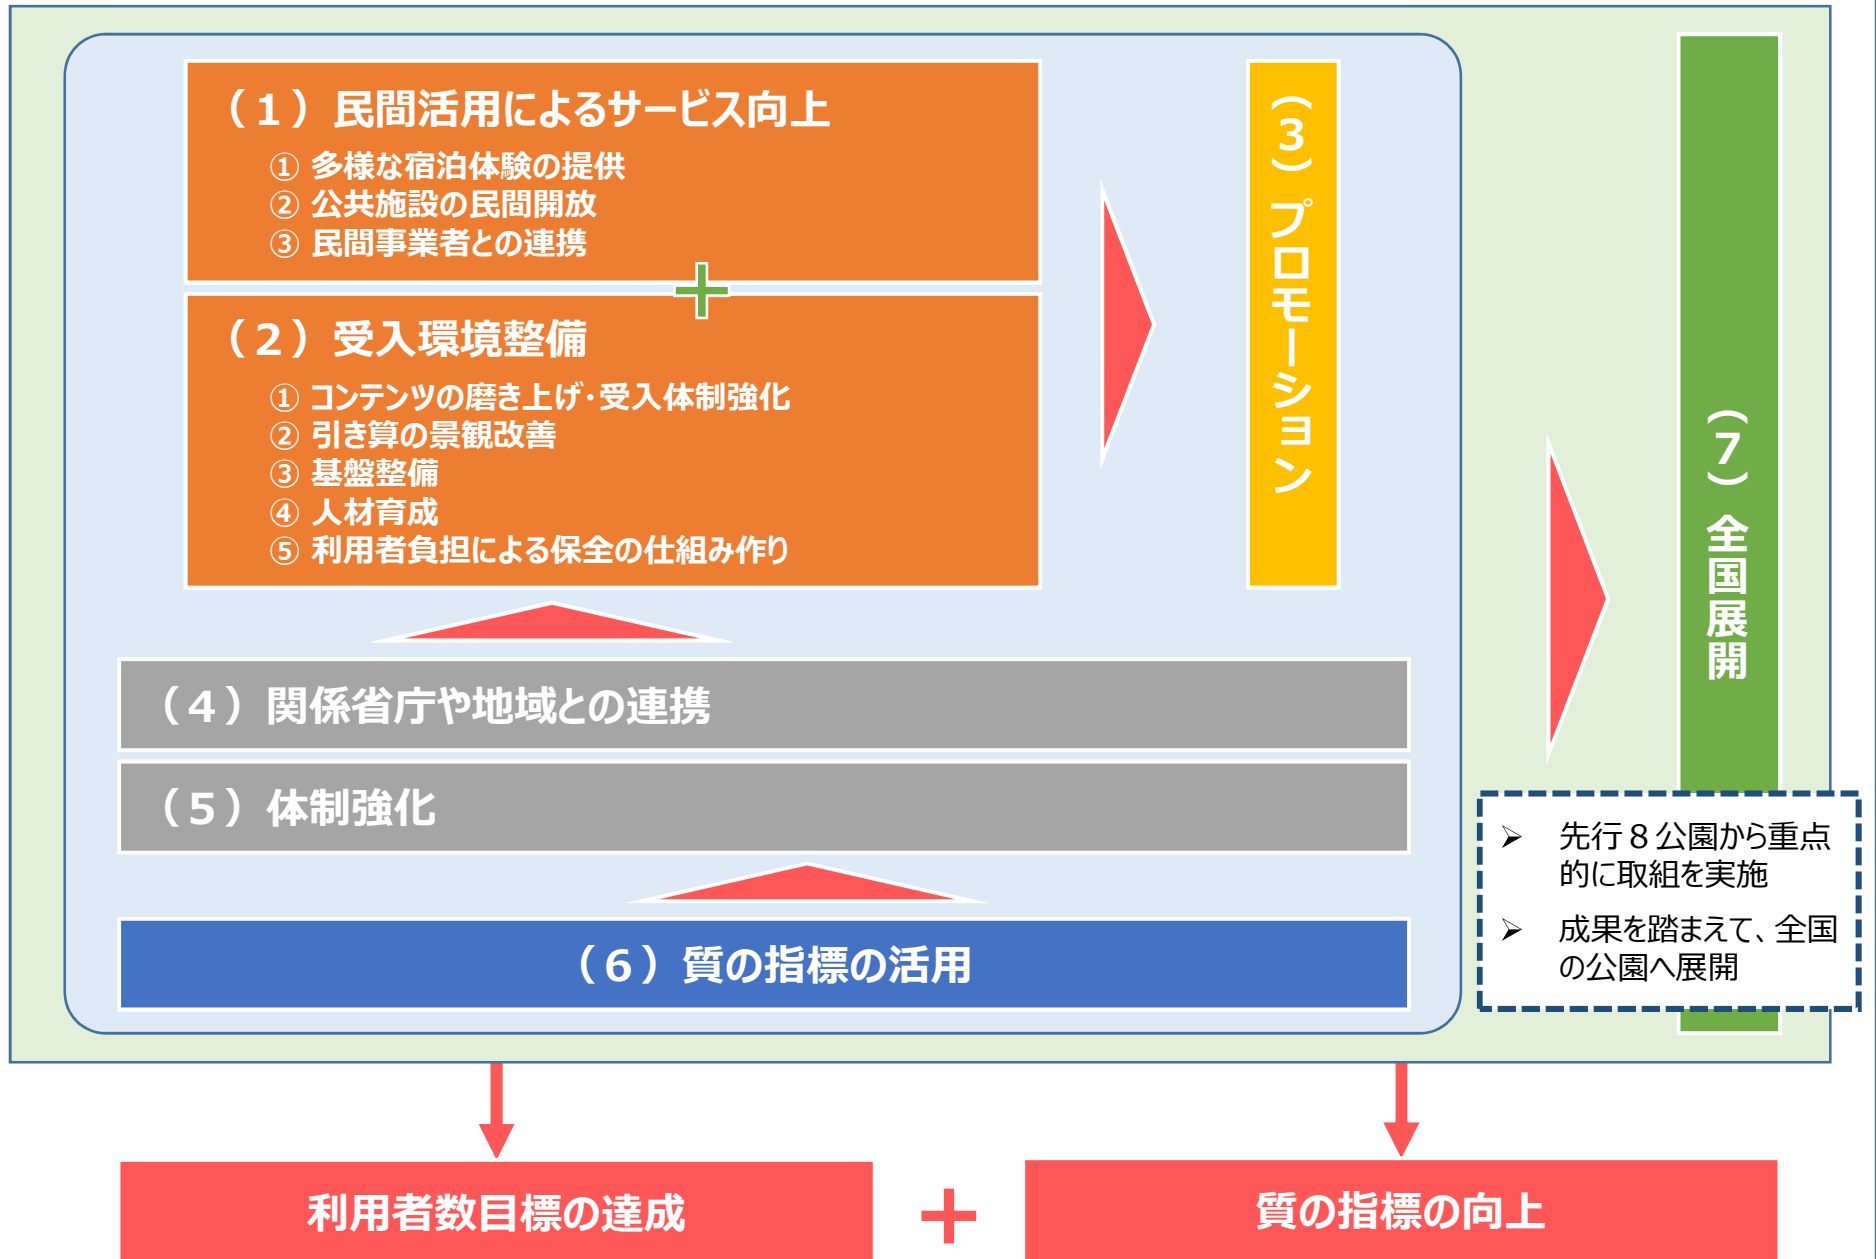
（１）民間活用によるサービス向上

① 多様な宿泊体験の提供
② 公共施設の民間開放
③ 民間事業者との連携

＋

（２）受入環境整備

① コンテンツの磨き上げ･受入体制強化
② 引き算の景観改善
③ 基盤整備
④ 人材育成
⑤ 利用者負担による保全の仕組み作り

（３）プロモーション

（７）全国展開

（４）関係省庁や地域との連携

（５）体制強化

（６）質の指標の活用

➢ 先行８公園から重点的に取組を実施

➢ 成果を踏まえて、全国の公園へ展開

利用者数目標の達成

＋

質の指標の向上